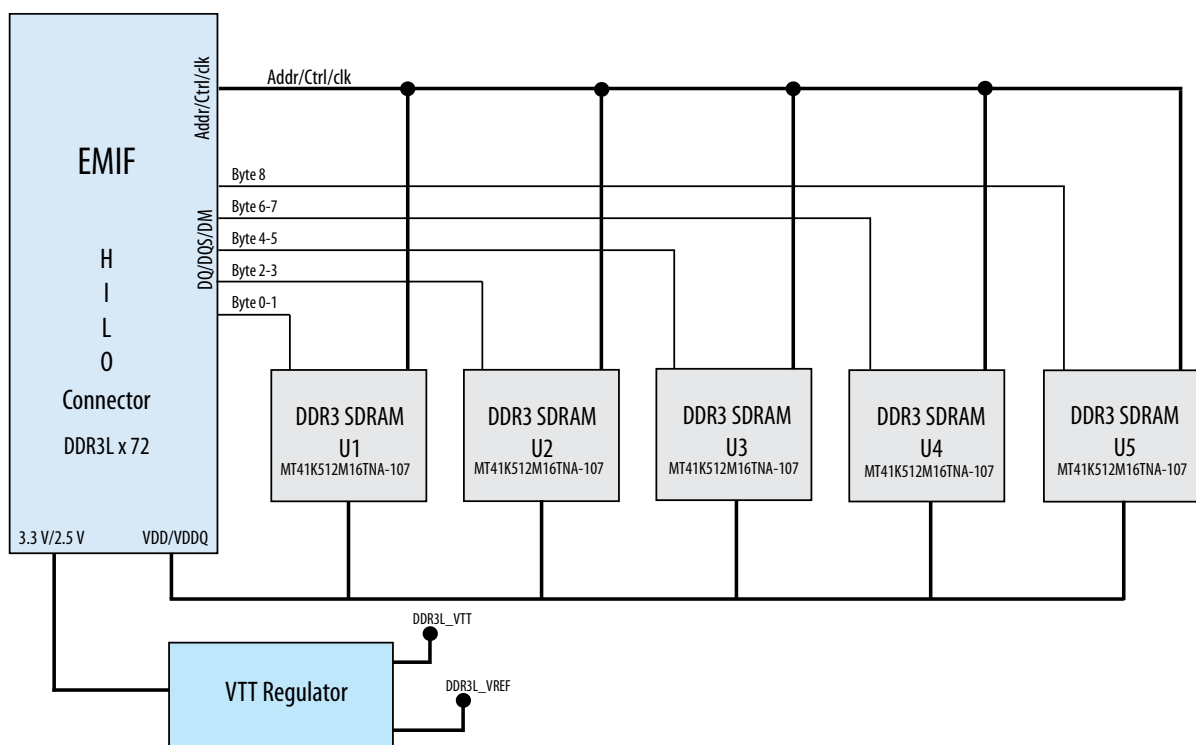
EMIF

H
I
L
O
Connector
DDR3L x 72

Addr/Ctrl/clk
DQ/DQS/DM

Addr/Ctrl/clk
Byte 8
Byte 6-7
Byte 4-5
Byte 2-3
Byte 0-1

DDR3 SDRAM
U1
MT41K512M16TNA-107

DDR3 SDRAM
U2
MT41K512M16TNA-107

DDR3 SDRAM
U3
MT41K512M16TNA-107

DDR3 SDRAM
U4
MT41K512M16TNA-107

DDR3 SDRAM
U5
MT41K512M16TNA-107

3.3 V/2.5 V
VDD/VDDQ

DDR3L_VTT
VTT Regulator
DDR3L_VREF